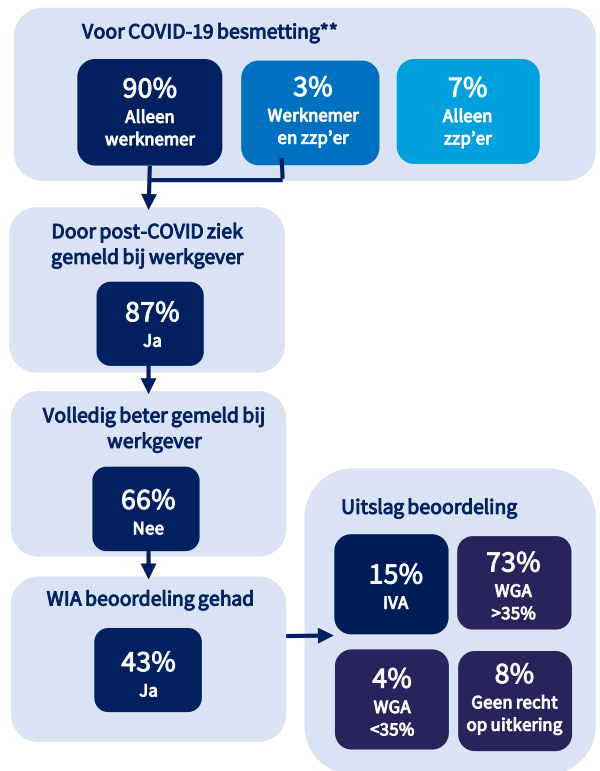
Voor COVID-19 besmetting**

90%
Alleen werknemer

3%
Werknemer en zzp'er

7%
Alleen zzp'er

Door post-COVID ziek gemeld bij werkgever

87%
Ja

Volledig beter gemeld bij werkgever

66%
Nee

WIA beoordeling gehad

43%
Ja

Uitslag beoordeling

15%
IVA

73%
WGA
>35%

4%
WGA
<35%

8%
Geen recht op uitkering